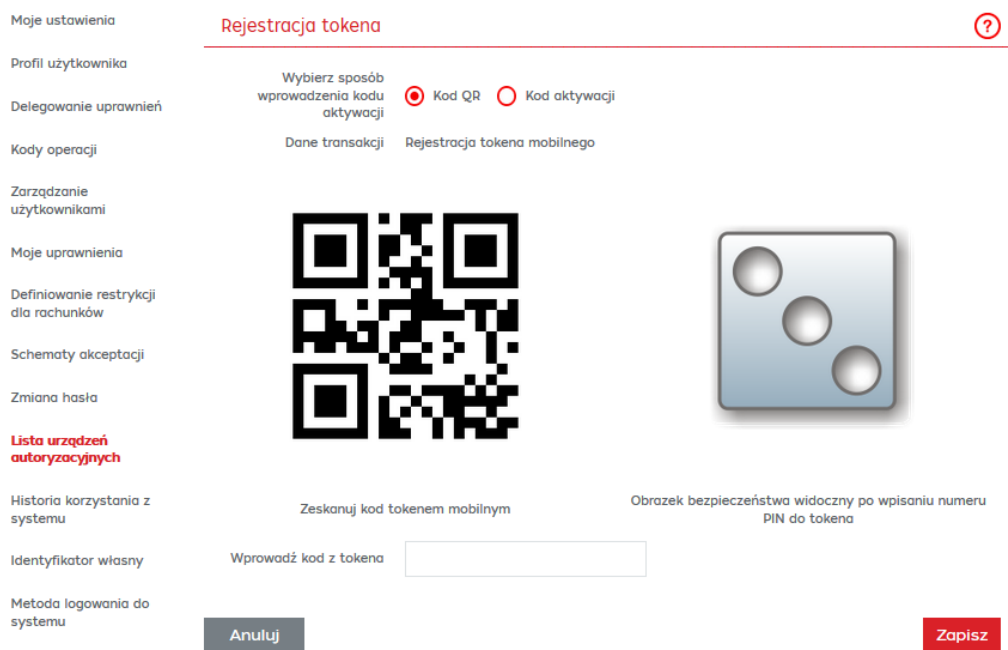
Moje ustawienia

Profil użytkownika

Delegowanie uprawnień

Kody operacji

Zarządzanie użytkownikami

Moje uprawnienia

Definiowanie restrykcji dla rachunków

Schematy akceptacji

Zmiana hasła

Lista urządzeń autoryzacyjnych

Historia korzystania z systemu

Identyfikator własny

Metoda logowania do systemu

Rejestracja tokena

?

Wybierz sposób wprowadzenia kodu aktywacji

Kod QR

Kod aktywacji

Dane transakcji

Rejestracja tokena mobilnego

Zeskanuj kod tokenem mobilnym

Obrazek bezpieczeństwa widoczny po wpisaniu numeru PIN do tokena

Wprowadź kod z tokena

Anuluj

Zapisz